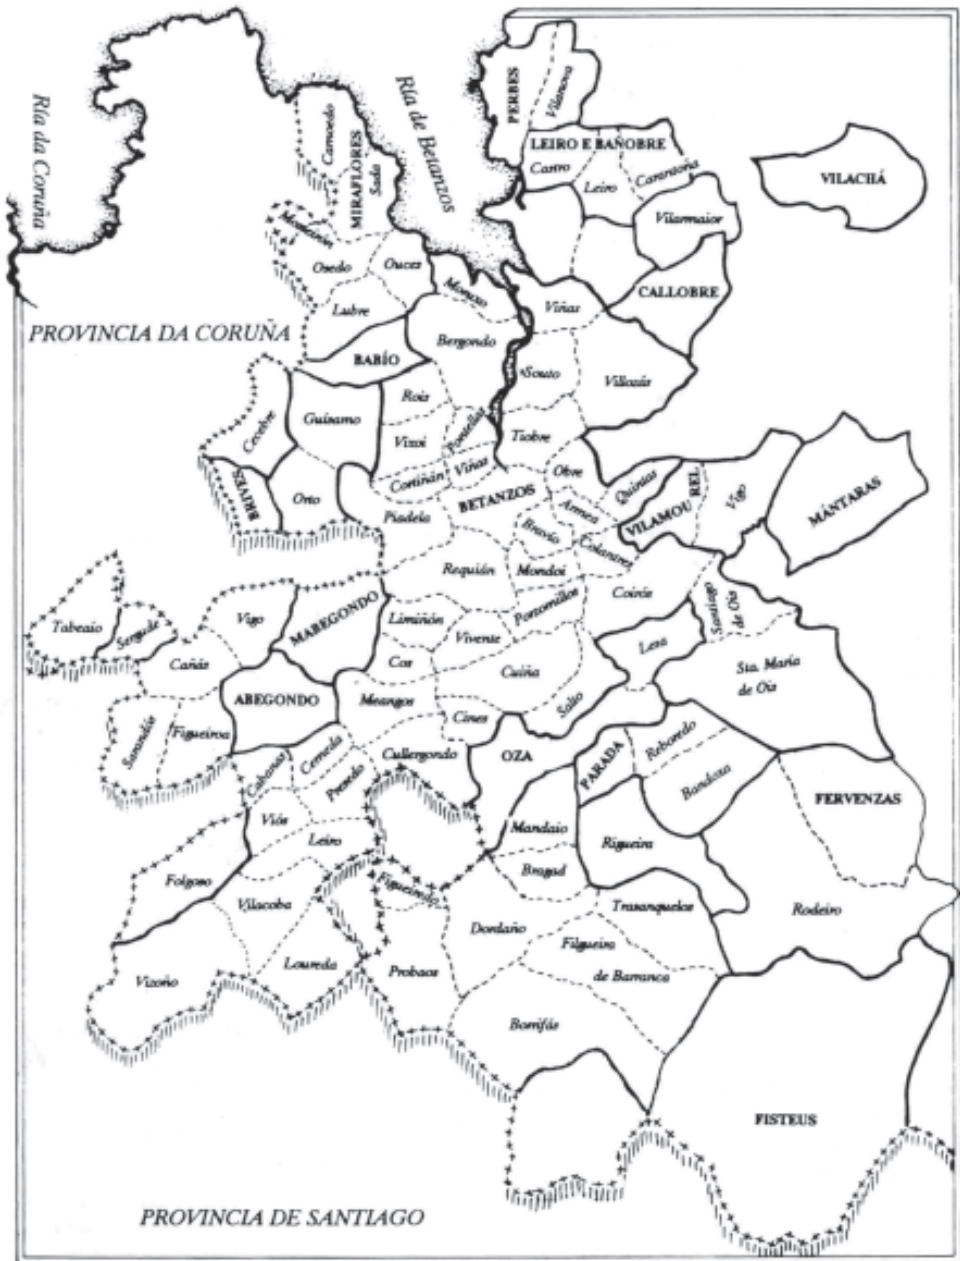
Ría da Coruña

Ría de Betanzos

PERBES

Vilanova

LEIRO E BAÑOBRE

Castro

Leiro

Carantoña

VILACHÁ

Vilarmaior

CALLOBRE

Camouco

MIRAFLORES

Sada

Mondeiro

Osedo

Oucez

Moruxo

Viñas

Lubre

PROVINCIA DA CORUÑA

BABÍO

Bergondo

Souto

Villozás

Rois

Guísamo

Cecebre

Vixoi

Pontellas

Tiobre

BRIVES

Coruñán

Viñas

Obre

Quintas

REL

Vigo

MÁNTARAS

Orto

Piadela

BETANZOS

Armea

VILAMOURO

Brabío

Colantres

Requián

Mondoi

Coirós

Santiago de Oís

Tabeaio

Sergude

Vigo

MABEGONDO

Limiñón

Vivente

Pontemillos

Lesa

Sta. María de Oís

Cañás

Cos

Cuíña

ABEGONDO

Meangos

Cines

Salto

Sarandós

Figueiroa

Cullergondo

OZA

PARADA

Reboredo

Bandoxa

Cabanas

Cerneda

Presedo

FERVENZAS

Vide

Leiro

Mandaio

Rigueira

Folgoso

Figueiredo

Bragad

Vilacoba

Trasanquelos

Rodeiro

Dordaño

Filgueira de Barranca

Vizoño

Loureda

Probaos

Bomifás

FISTEUS

PROVINCIA DE SANTIAGO